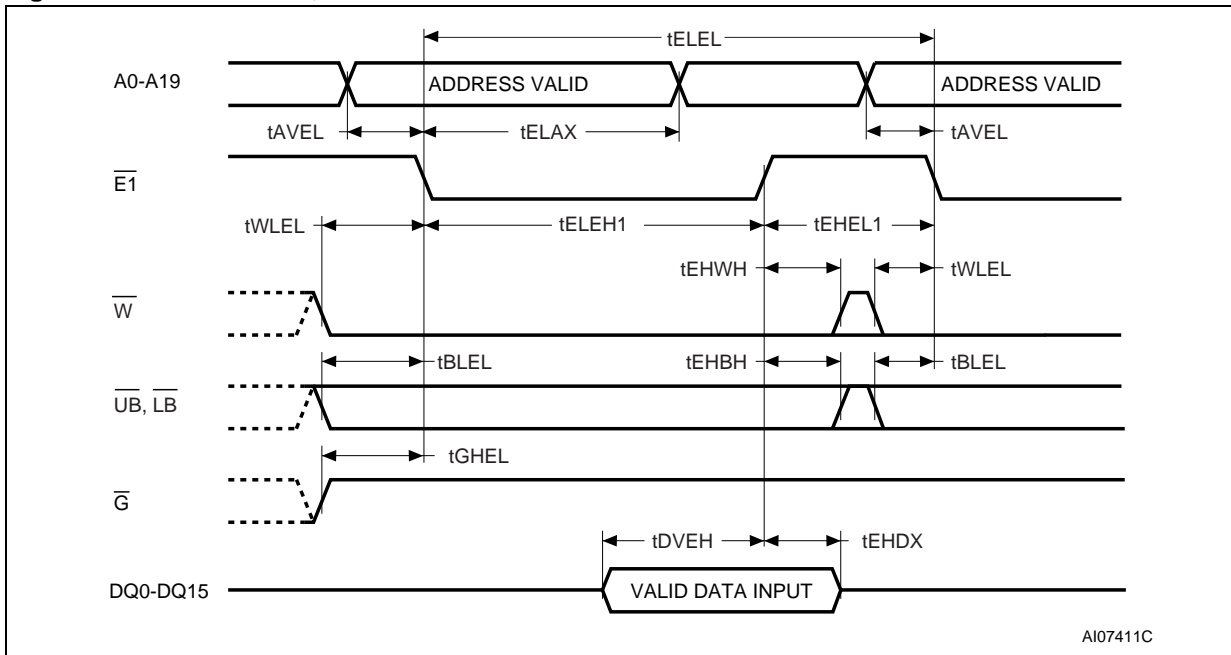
tELEL

A0-A19

ADDRESS VALID

ADDRESS VALID

tAVEL

tELAX

tAVEL

$\overline{E1}$

tWLEL

tELEH1

tEHEL1

tEHWH

tWLEL

$\overline{W}$

tBLEL

tEHBH

tBLEL

$\overline{UB}$, $\overline{LB}$

tGHEL

$\overline{G}$

tDVEH

tEHDX

DQ0-DQ15

VALID DATA INPUT

AI07411C